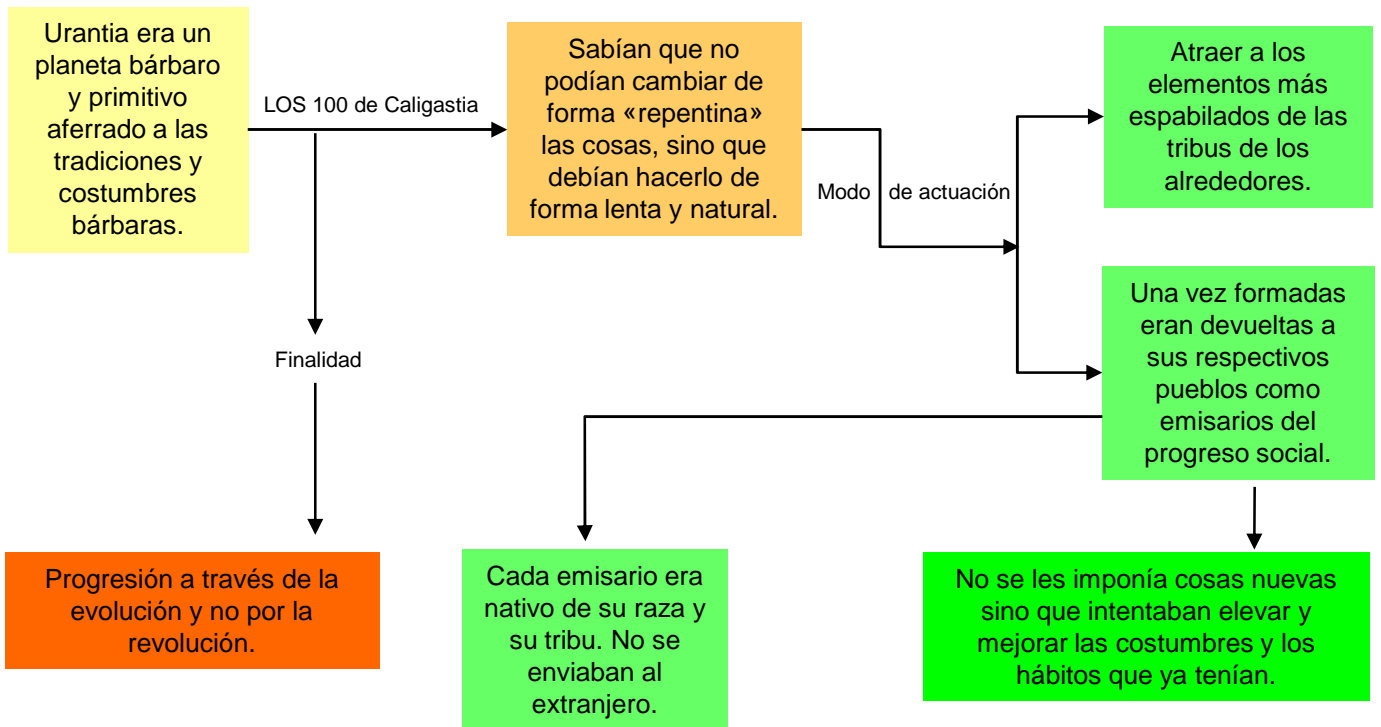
Urantia era un planeta bárbaro y primitivo aferrado a las tradiciones y costumbres bárbaras.

LOS 100 de Caligastia

Sabían que no podían cambiar de forma «repentina» las cosas, sino que debían hacerlo de forma lenta y natural.

Modo de actuación

Atraer a los elementos más espabilados de las tribus de los alrededores.

Una vez formadas eran devueltas a sus respectivos pueblos como emisarios del progreso social.

Finalidad

Progresión a través de la evolución y no por la revolución.

Cada emisario era nativo de su raza y su tribu. No se enviaban al extranjero.

No se les imponía cosas nuevas sino que intentaban elevar y mejorar las costumbres y los hábitos que ya tenían.